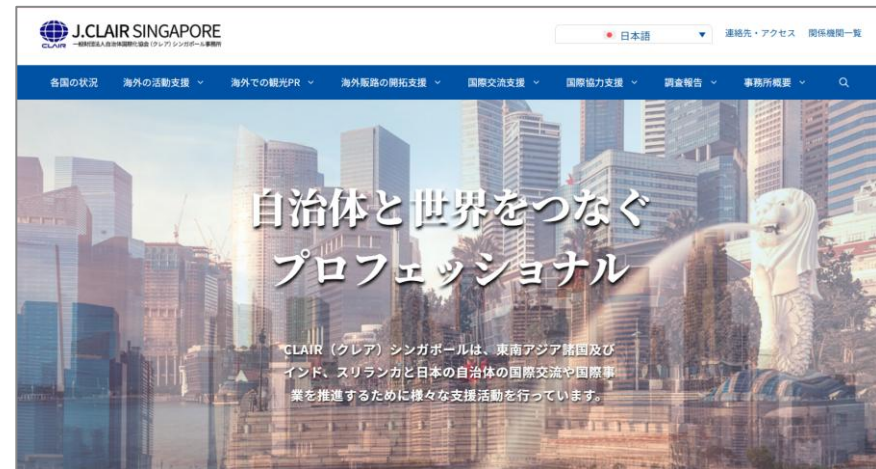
J.CLAIR SINGAPORE
CLAIR 一般財団法人自治体国際化協会（クレア）シンガポール事務所

日本語 ▼ 連絡先・アクセス 関係機関一覧

各国の状況 海外の活動支援 海外での観光PR 海外販路の開拓支援 国際交流支援 国際協力支援 調査報告 事務所概要

自治体と世界をつなぐ
プロフェッショナル

CLAIR（クレア）シンガポールは、東南アジア諸国及びインド、スリランカと日本の自治体の国際交流や国際事業を推進するために様々な支援活動を行っています。